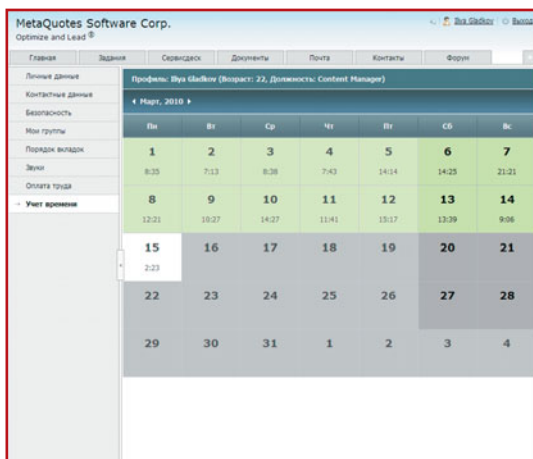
MetaQuotes Software Corp.
Optimize and Lead ®

Ilya Gladkov | Выход

Главная | Задания | Сервисдеск | Документы | Почта | Контакты | Форум

Личные данные
Контактные данные
Безопасность
Мои группы
Порядок вкладок
Звуки
Оплата труда
→ Учет времени

Профиль: Ilya Gladkov (Возраст: 22, Должность: Content Manager)

◂ Март, 2010 ▸

| Пн | Вт | Ср | Чт | Пт | Сб | Вс |
|---|---|---|---|---|---|---|
| 1 8:35 | 2 7:13 | 3 8:38 | 4 7:43 | 5 14:14 | 6 14:25 | 7 21:21 |
| 8 12:21 | 9 10:27 | 10 14:27 | 11 11:41 | 12 15:17 | 13 13:39 | 14 9:06 |
| 15 2:23 | 16 | 17 | 18 | 19 | 20 | 21 |
| 22 | 23 | 24 | 25 | 26 | 27 | 28 |
| 29 | 30 | 31 | 1 | 2 | 3 | 4 |